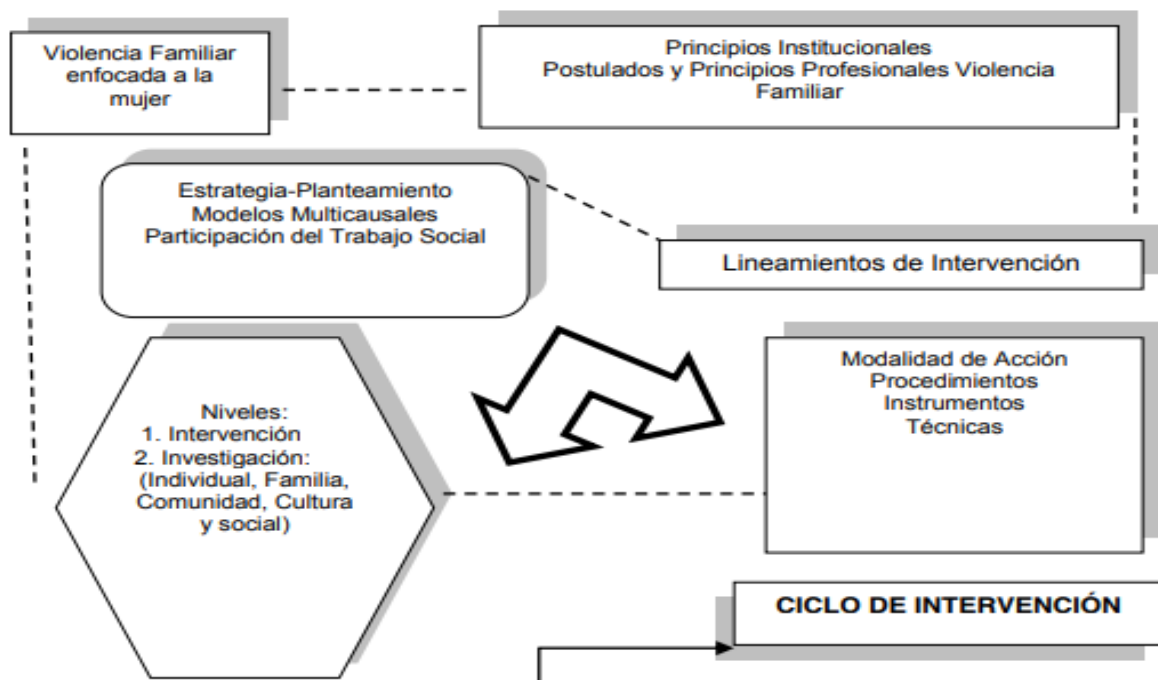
Violencia Familiar enfocada a la mujer

Principios Institucionales
Postulados y Principios Profesionales Violencia Familiar

Estrategia-Planteamiento
Modelos Multicausales
Participación del Trabajo Social

Lineamientos de Intervención

Niveles:
1. Intervención
2. Investigación:
(Individual, Familia, Comunidad, Cultura y social)

Modalidad de Acción
Procedimientos
Instrumentos
Técnicas

CICLO DE INTERVENCIÓN